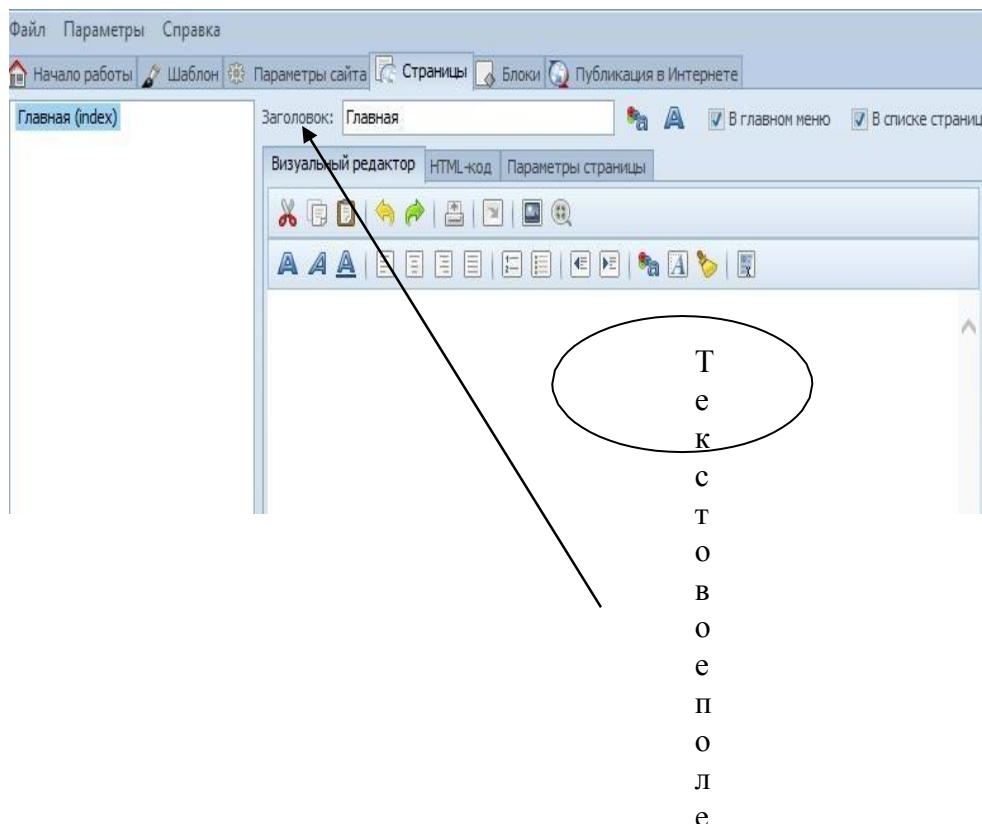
Файл Параметры Справка

Начало работы Шаблон Параметры сайта Страницы Блоки Публикация в Интернете

Главная (index)

Заголовок: Главная

В главном меню

В списке страниц

Визуальный редактор HTML-код Параметры страницы

Т
е
к
с
т
о
в
о
е
п
о
л
е